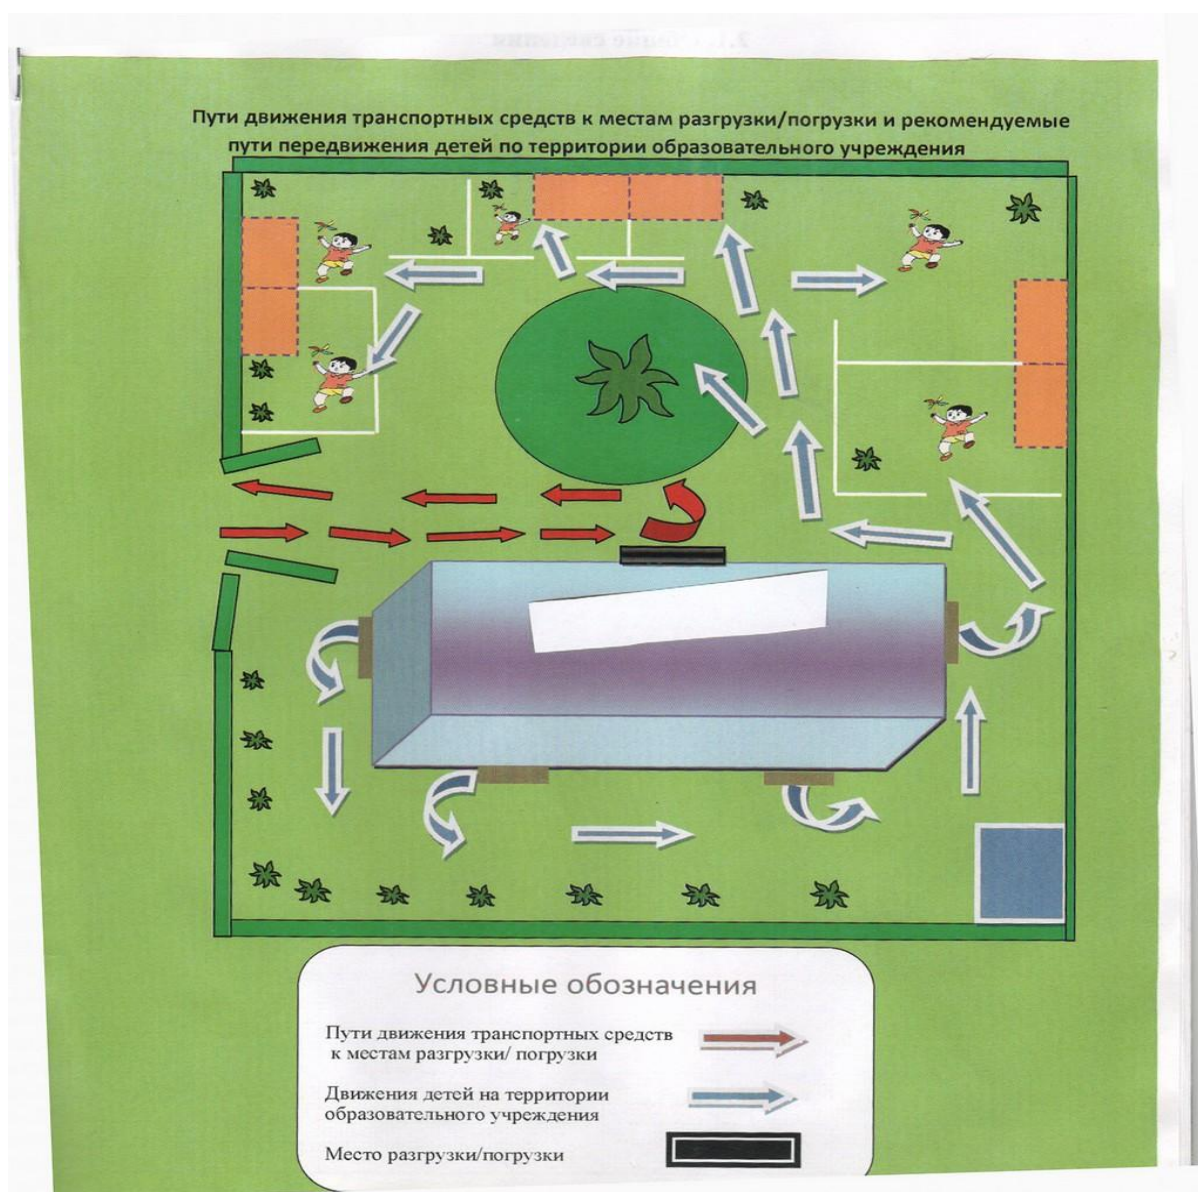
Пути движения транспортных средств к местам разгрузки/погрузки и рекомендуемые пути передвижения детей по территории образовательного учреждения

Условные обозначения

Пути движения транспортных средств к местам разгрузки/ погрузки

Движения детей на территории образовательного учреждения

Место разгрузки/погрузки